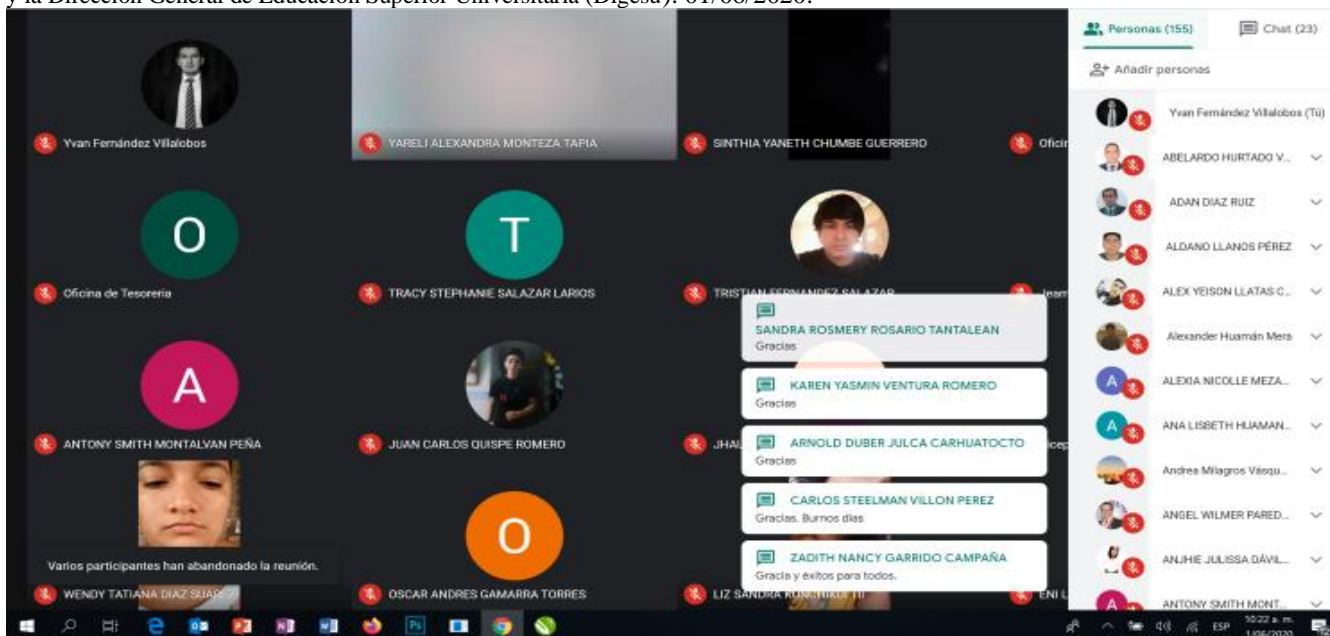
y la Dirección General de Educación Superior Universitaria (Digesu). 01/06/2020.

Yvan Fernández Villalobos
YARELI ALEXANDRA MONTEZA TAPIA
SINTHIA YANETH CHUMBE GUERRERO
Oficir
O
Oficina de Tesoreria
T
TRACY STEPHANIE SALAZAR LARIOS
TRISTIAN FERNANDEZ SALAZAR
A
ANTONY SMITH MONTALVAN PEÑA
JUAN CARLOS QUISPE ROMERO
JHAL
O
Varios participantes han abandonado la reunión.
WENDY TATIANA DIAZ SUAREZ
OSCAR ANDRES GAMARRA TORRES
LIZ SANDRA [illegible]
ENI L

SANDRA ROSMERY ROSARIO TANTALEAN
Gracias
KAREN YASMIN VENTURA ROMERO
Gracias
ARNOLD DUBER JULCA CARHUATOCTO
Gracias
CARLOS STEELMAN VILLON PEREZ
Gracias. Buenos dias
ZADITH NANCY GARRIDO CAMPAÑA
Gracia y exitos para todos.

Personas (155)
Chat (23)
Añadir personas
Yvan Fernández Villalobos (Tú)
ABELARDO HURTADO V...
ADAN DIAZ RUIZ
ALDANO LLANOS PÉREZ
ALEX YEISON LLATAS C...
Alexander Huamán Mera
A
ALEXIA NICOLLE MEZA...
A
ANA LISBETH HUAMAN...
Andrea Milagros Vásqu...
ANGEL WILMER PARED...
ANJHIE JULISSA DÁVIL...
A
ANTONY SMITH MONT...

ESP
10:22 a. m.
1/06/2020